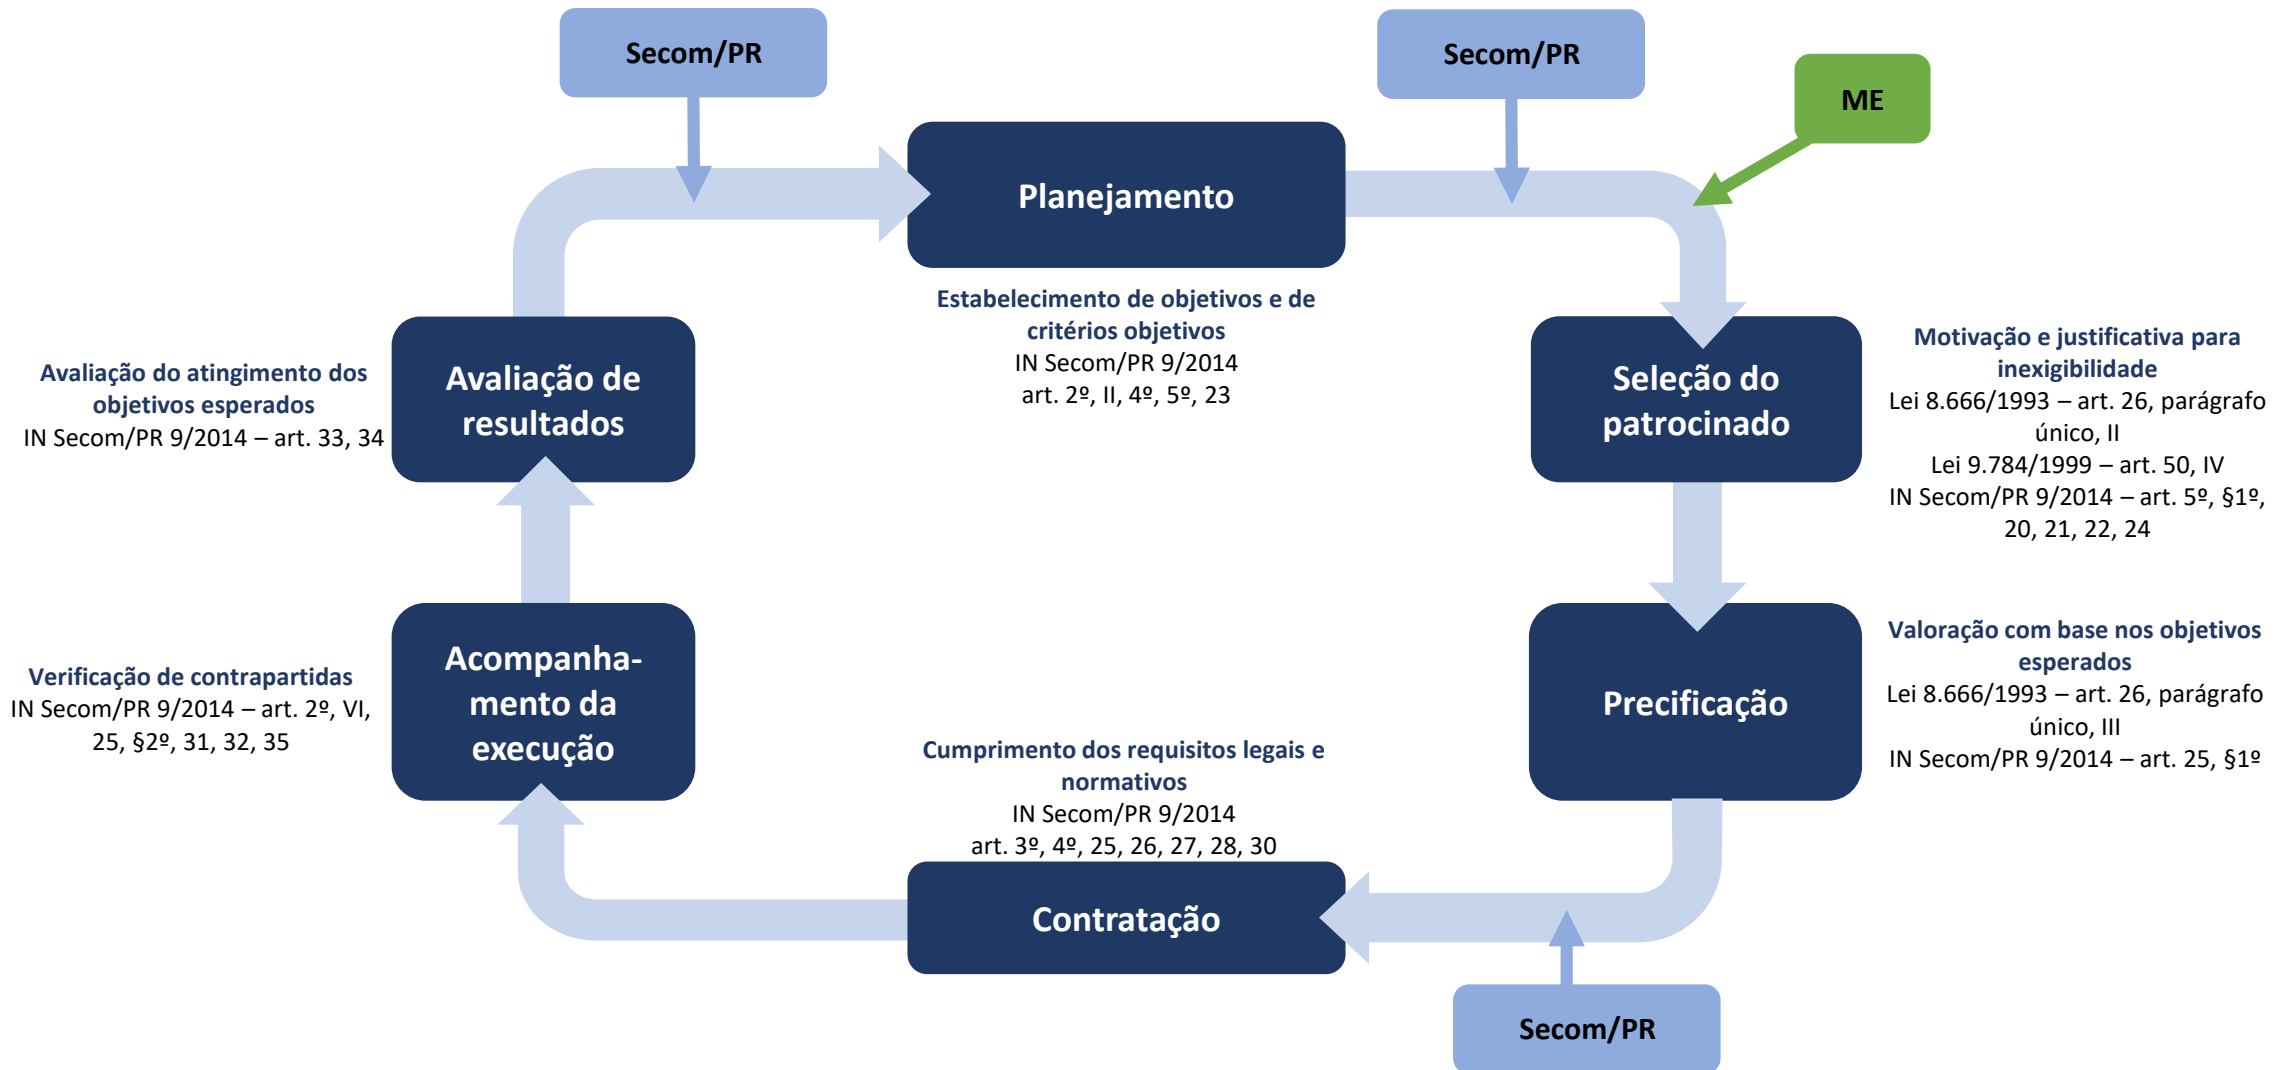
Secom/PR

Secom/PR

ME

Planejamento

Estabelecimento de objetivos e de critérios objetivos
IN Secom/PR 9/2014
art. 2º, II, 4º, 5º, 23

Avaliação do atingimento dos objetivos esperados
IN Secom/PR 9/2014 – art. 33, 34

Avaliação de resultados

Seleção do patrocinado

Motivação e justificativa para inexigibilidade
Lei 8.666/1993 – art. 26, parágrafo único, II
Lei 9.784/1999 – art. 50, IV
IN Secom/PR 9/2014 – art. 5º, §1º, 20, 21, 22, 24

Acompanha-mento da execução

Verificação de contrapartidas
IN Secom/PR 9/2014 – art. 2º, VI, 25, §2º, 31, 32, 35

Precificação

Valoração com base nos objetivos esperados
Lei 8.666/1993 – art. 26, parágrafo único, III
IN Secom/PR 9/2014 – art. 25, §1º

Cumprimento dos requisitos legais e normativos
IN Secom/PR 9/2014
art. 3º, 4º, 25, 26, 27, 28, 30

Contratação

Secom/PR